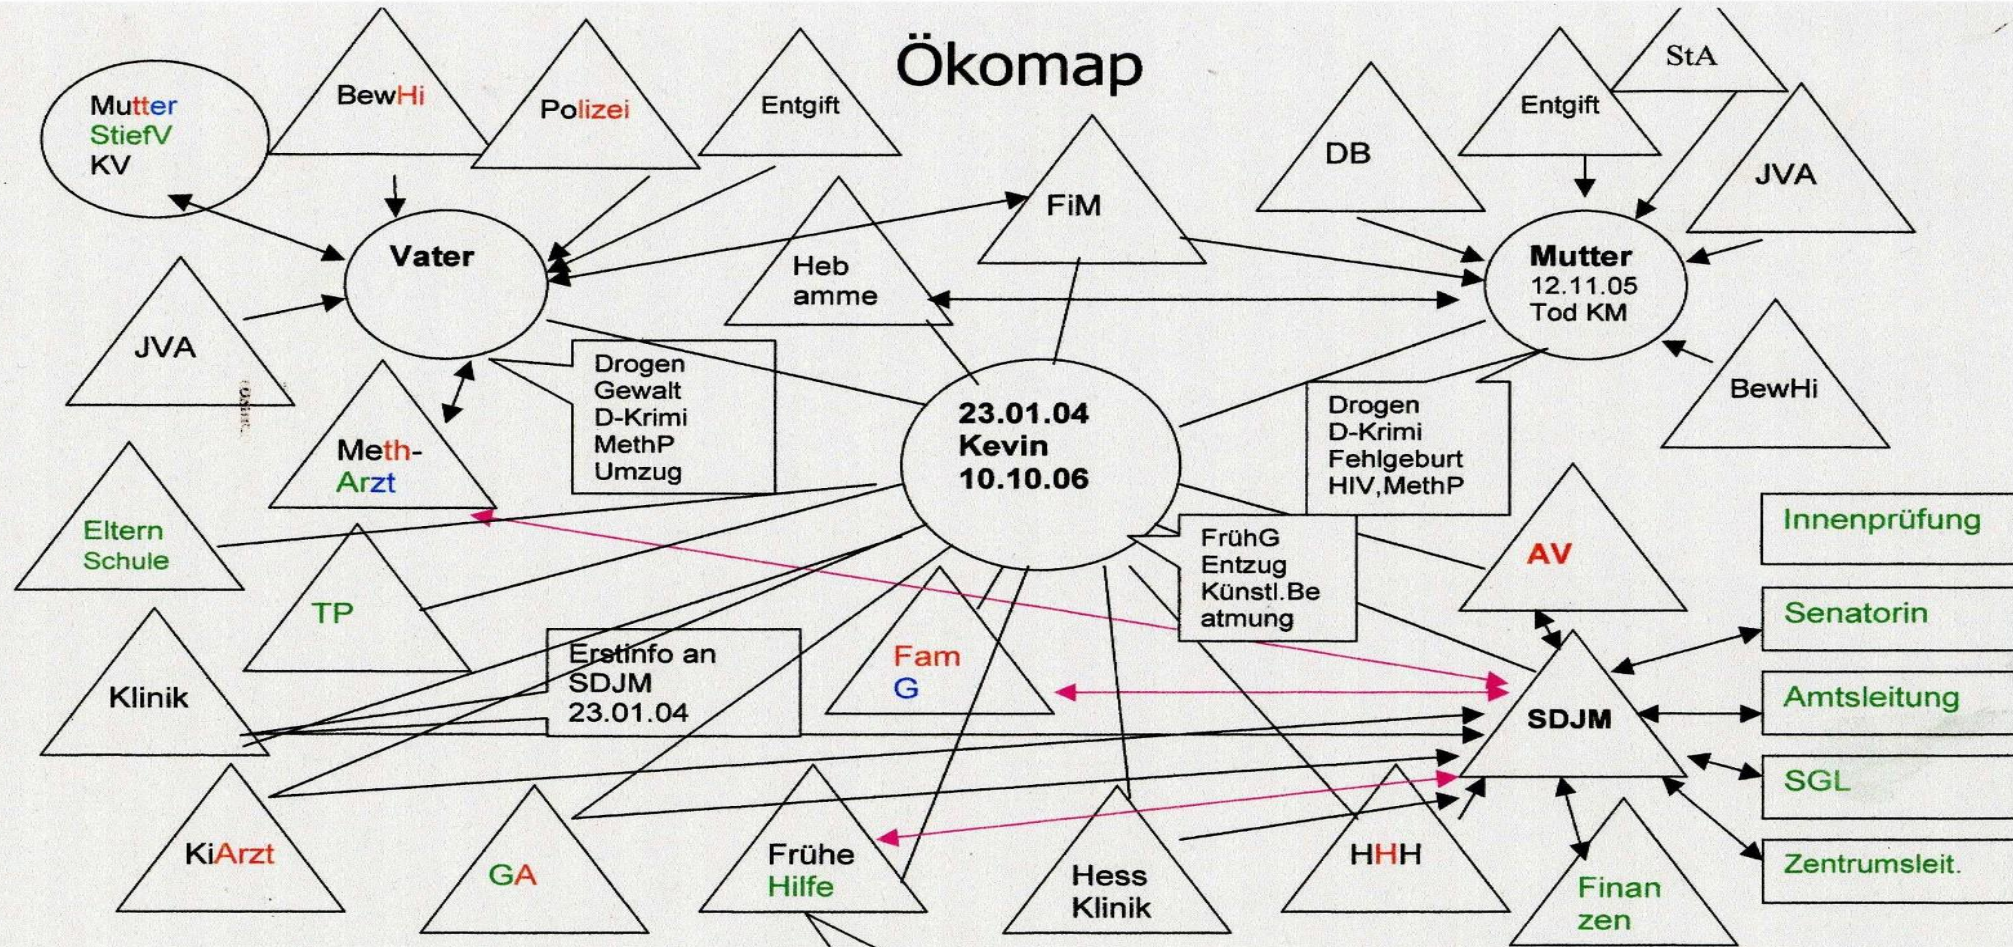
Ökomap

Mutter
StiefV
KV

BewHi

Polizei

Entgift

FiM

DB

Entgift

StA

JVA

Vater

Heb
amme

Mutter
12.11.05
Tod KM

JVA

Meth-
Arzt

Drogen
Gewalt
D-Krimi
MethP
Umzug

23.01.04
Kevin
10.10.06

Drogen
D-Krimi
Fehlgeburt
HIV,MethP

BewHi

Eltern
Schule

TP

FrühG
Entzug
Künstl.Be
atmung

AV

Innenprüfung

Senatorin

Klinik

Erstinfo an
SDJM
23.01.04

Fam
G

SDJM

Amtsleitung

SGL

KiArzt

GA

Frühe
Hilfe

Hess
Klinik

HHH

Finan
zen

Zentrumsleit.